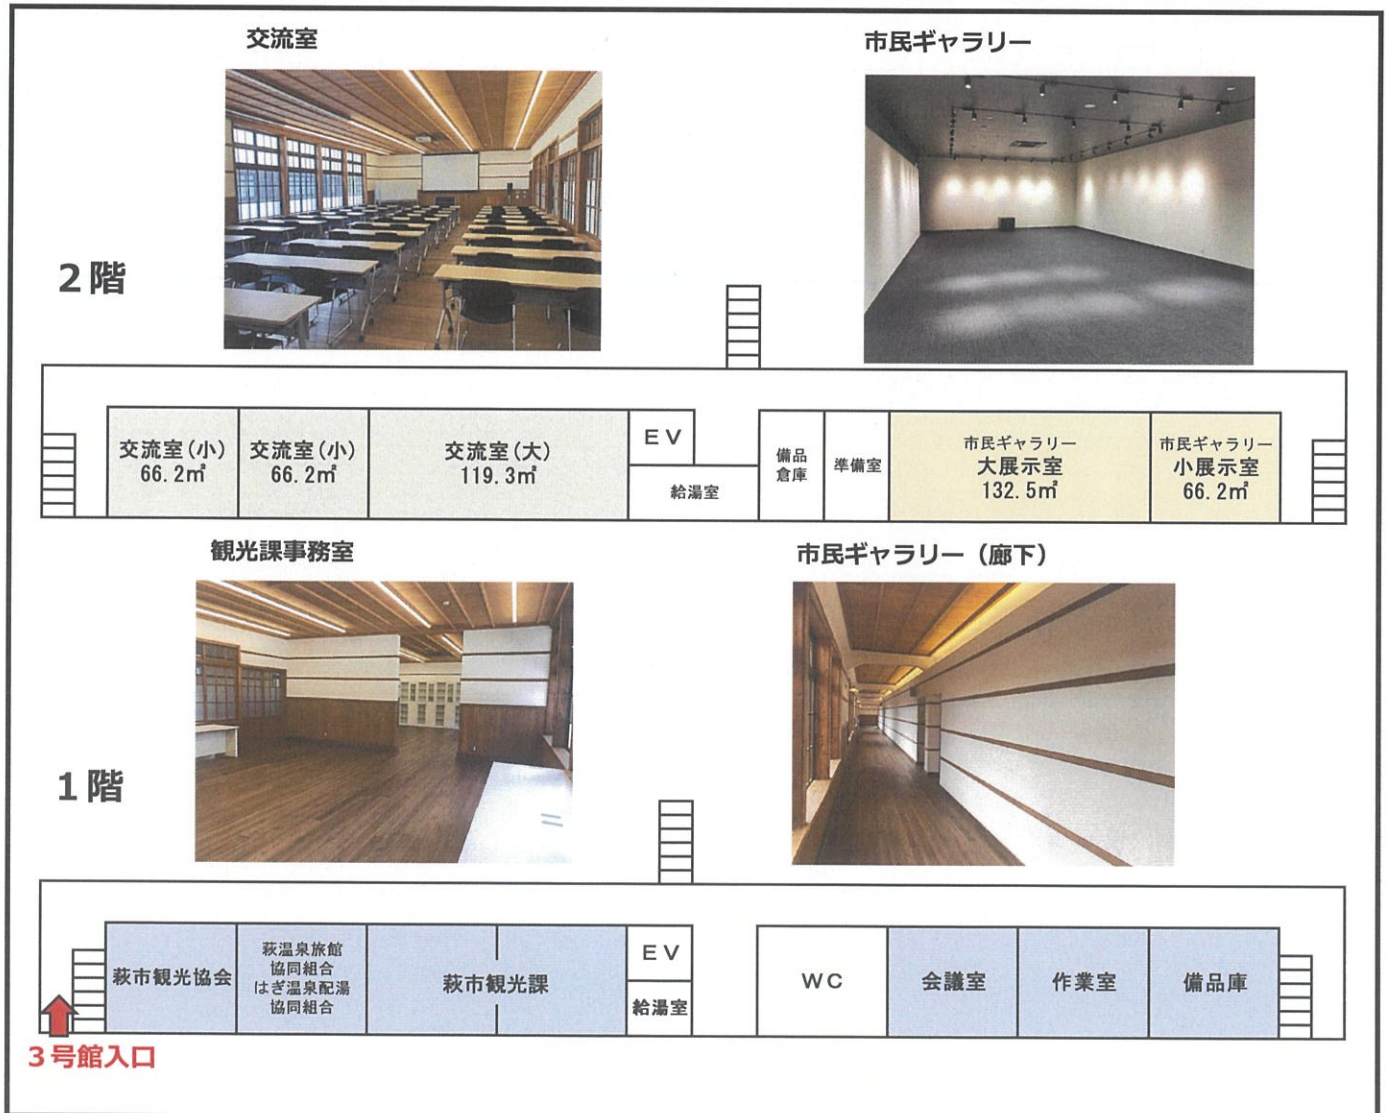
交流室

市民ギャラリー

2階

交流室（小）
66.2㎡

交流室（小）
66.2㎡

交流室（大）
119.3㎡

EV

給湯室

備品
倉庫

準備室

市民ギャラリー
大展示室
132.5㎡

市民ギャラリー
小展示室
66.2㎡

観光課事務室

市民ギャラリー（廊下）

1階

萩市観光協会

萩温泉旅館
協同組合
はぎ温泉配湯
協同組合

萩市観光課

EV

給湯室

WC

会議室

作業室

備品庫

3号館入口